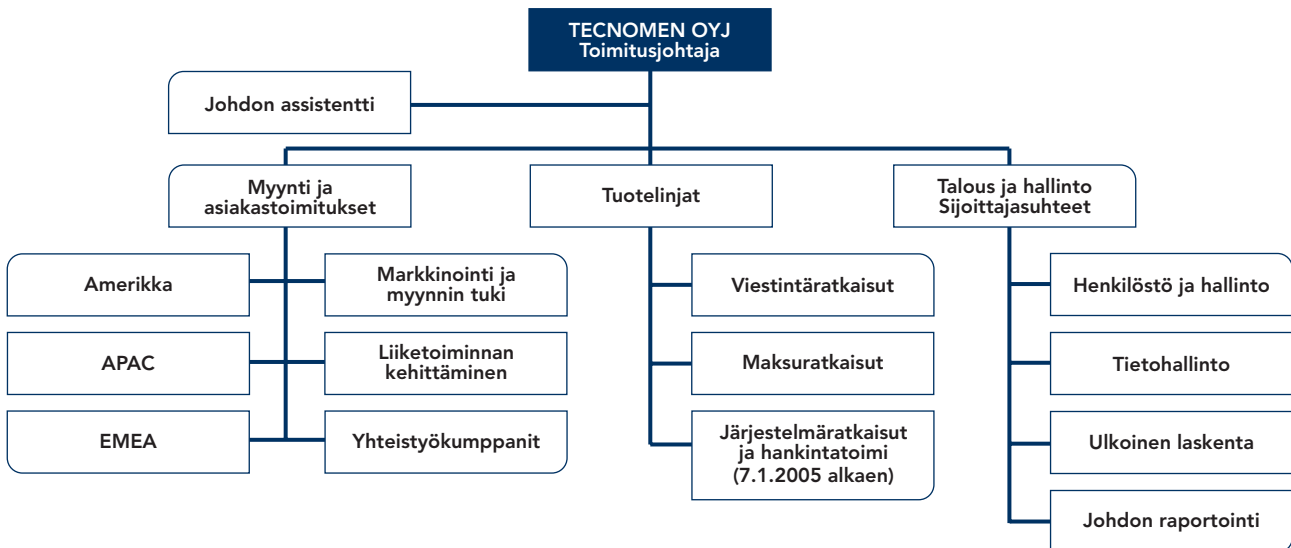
TECNOMEN OYJ
Toimitusjohtaja

Johdon assistentti

Myynti ja asiakastoimitukset

Tuotelinjat

Talous ja hallinto
Sijoittajasuhteet

Amerikka

Markkinointi ja myynnin tuki

APAC

Liiketoiminnan kehittäminen

EMEA

Yhteistyökumppanit

Viestintäratkaisut

Maksuratkaisut

Järjestelmäratkaisut ja hankintatoimi (7.1.2005 alkaen)

Henkilöstö ja hallinto

Tietohallinto

Ulkoinen laskenta

Johdon raportointi